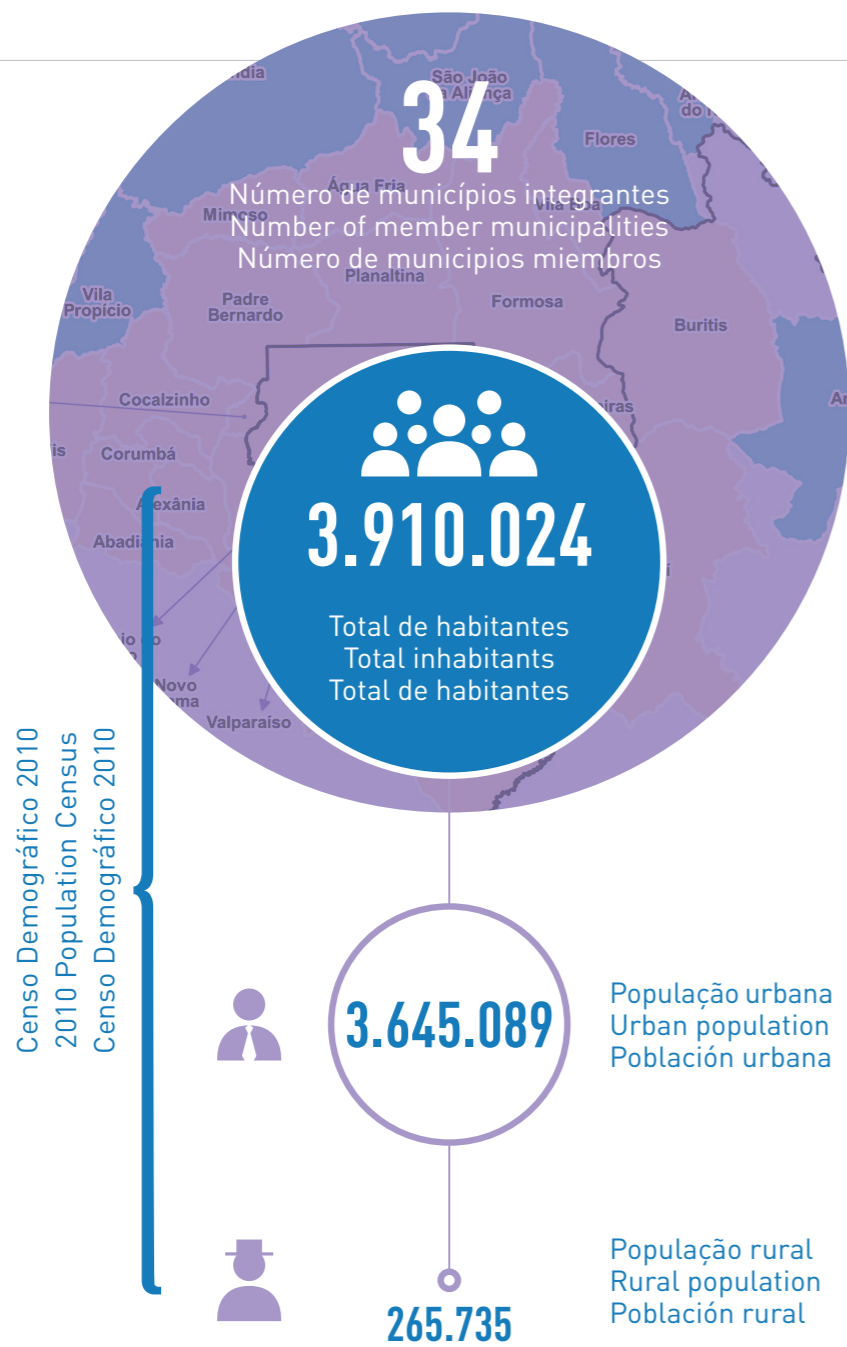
34

Número de municípios integrantes
Number of member municipalities
Número de municipios miembros

3.910.024

Total de habitantes
Total inhabitants
Total de habitantes

Censo Demográfico 2010
2010 Population Census
Censo Demográfico 2010

3.645.089

População urbana
Urban population
Población urbana

População rural
Rural population
Población rural

265.735